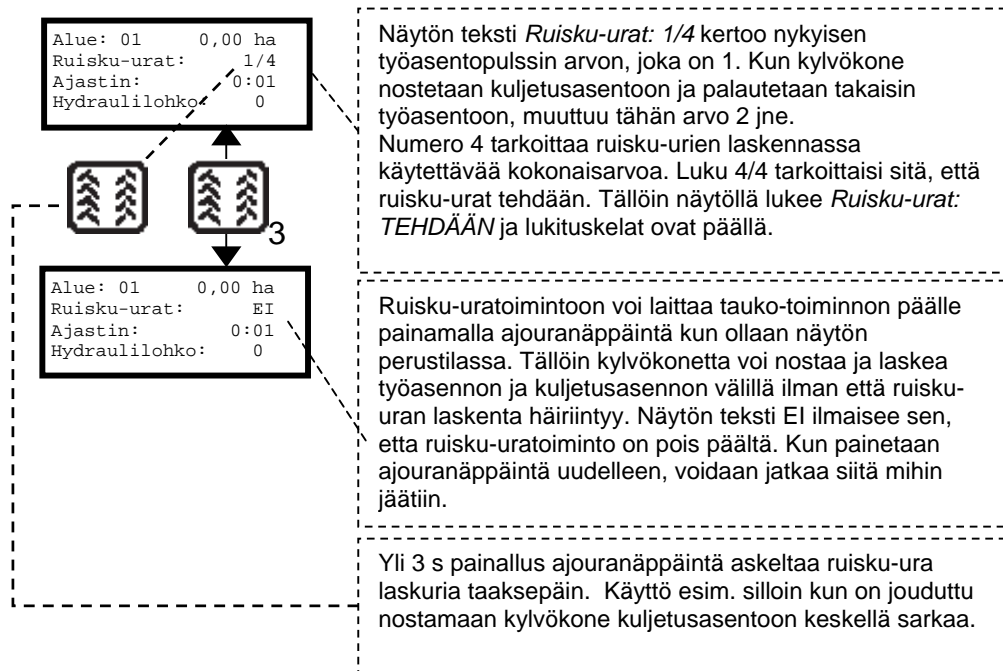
Alue: 01 0,00 ha
Ruisku-urat: 1/4
Ajastin: 0:01
Hydraulilohko: 0

3

Alue: 01 0,00 ha
Ruisku-urat: EI
Ajastin: 0:01
Hydraulilohko: 0

Näytön teksti *Ruisku-urat: 1/4* kertoo nykyisen työasentopulssin arvon, joka on 1. Kun kylvökone nostetaan kuljetusasentoon ja palautetaan takaisin työasentoon, muuttuu tähän arvo 2 jne.
Numero 4 tarkoittaa ruisku-urien laskennassa käytettävää kokonaisarvoa. Luku 4/4 tarkoittaisi sitä, että ruisku-urat tehdään. Tällöin näytöllä lukee *Ruisku-urat: TEHDÄÄN* ja lukituskelat ovat päällä.

Ruisku-uratoimintoon voi laittaa tauko-toiminnon päälle painamalla ajouranäppäintä kun ollaan näytön perustilassa. Tällöin kylvökonetta voi nostaa ja laskea työasennon ja kuljetusasennon välillä ilman että ruiskuuran laskenta häiriintyy. Näytön teksti EI ilmaisee sen, etta ruisku-uratoiminto on pois päältä. Kun painetaan ajouranäppäintä uudelleen, voidaan jatkaa siitä mihin jäätiin.

Yli 3 s painallus ajouranäppäintä askeltaa ruisku-ura laskuria taaksepäin. Käyttö esim. silloin kun on jouduttu nostamaan kylvökone kuljetusasentoon keskellä sarkaa.